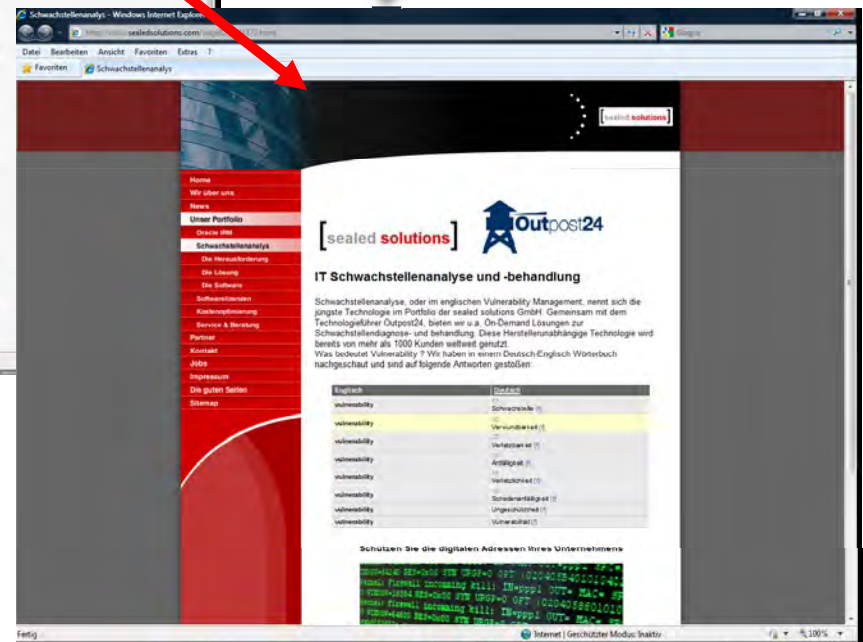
Schwachstellenanalys - Windows Internet Explorer

http://www.sealedsolutions.com/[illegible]

Google

Datei Bearbeiten Ansicht Favoriten Extras ?

Favoriten

Schwachstellenanalys

[sealed solutions]

Home
Wir über uns
News
Unser Portfolio
Oracle IRM
Schwachstellenanalys
Die Herausforderung
Die Lösung
Die Software
Softwarelizenzen
Kostenoptimierung
Service & Beratung
Partner
Kontakt
Jobs
Impressum
Die guten Seiten
Sitemap

[sealed solutions]

Outpost24

IT Schwachstellenanalyse und -behandlung

Schwachstellenanalyse, oder im englischen Vulnerability Management, nennt sich die jüngste Technologie im Portfolio der sealed solutions GmbH. Gemeinsam mit dem Technologieführer Outpost24, bieten wir u.a. On-Demand Lösungen zur Schwachstellendiagnose- und behandlung. Diese Herstellerunabhängige Technologie wird bereits von mehr als 1000 Kunden weltweit genutzt.
Was bedeutet Vulnerability ? Wir haben in einem Deutsch-Englisch Wörterbuch nachgeschaut und sind auf folgende Antworten gestoßen:

| Englisch | Deutsch |
|---|---|
| vulnerability | Schwachstelle |
| vulnerability | Verwundbarkeit |
| vulnerability | Verletzbarkeit |
| vulnerability | Anfälligkeit |
| vulnerability | Verletzlichkeit |
| vulnerability | Schadenanfälligkeit |
| vulnerability | Ungeschütztheit |
| vulnerability | Vulnerabilität |

Schützen Sie die digitalen Adressen Ihres Unternehmens

Firewall incoming kill: IN=ppp1 OUT= MAC=
Firewall incoming kill: IN=ppp1 OUT= MAC=

Fertig

Internet | Geschützter Modus: Inaktiv

100%